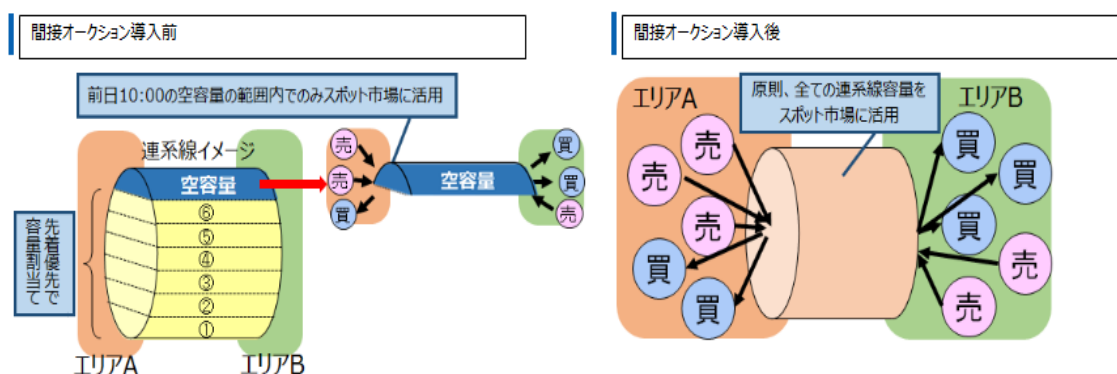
間接オークション導入前

前日10:00の空容量の範囲内でのみスポット市場に活用

連系線イメージ

空容量

⑥
⑤
④
③
②
①

先着優先で容量割当て

エリアA

エリアB

売
売
買

空容量

買
買
売

間接オークション導入後

エリアA

原則、全ての連系線容量をスポット市場に活用

エリアB

売
売
売
買
買

買
買
買
売
売